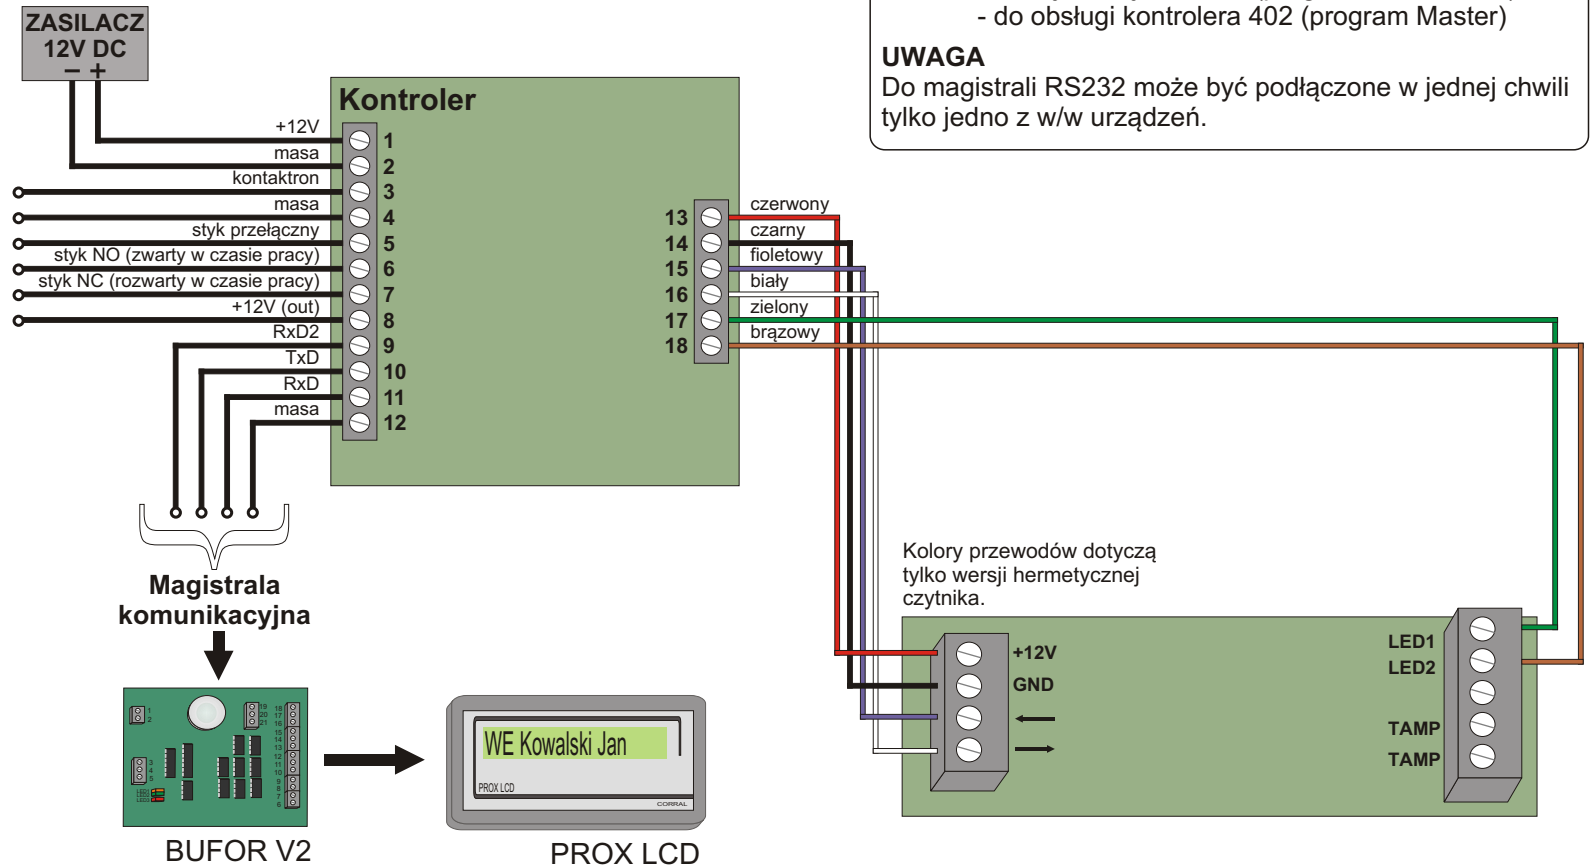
ZASILACZ
12V DC
− +

- do obsługi kontrolera 402 (program Master)

UWAGA
Do magistrali RS232 może być podłączone w jednej chwili tylko jedno z w/w urządzeń.

Kontroler

+12V
masa
kontaktron
masa
styk przełączny
styk NO (zwarty w czasie pracy)
styk NC (rozwarty w czasie pracy)
+12V (out)
RxD2
TxD
RxD
masa

1
2
3
4
5
6
7
8
9
10
11
12

13
14
15
16
17
18

czerwony
czarny
fioletowy
biały
zielony
brązowy

Magistrala komunikacyjna

Kolory przewodów dotyczą tylko wersji hermetycznej czytnika.

+12V
GND

LED1
LED2
TAMP
TAMP

WE Kowalski Jan
PROX LCD
CORRAL

BUFOR V2

PROX LCD